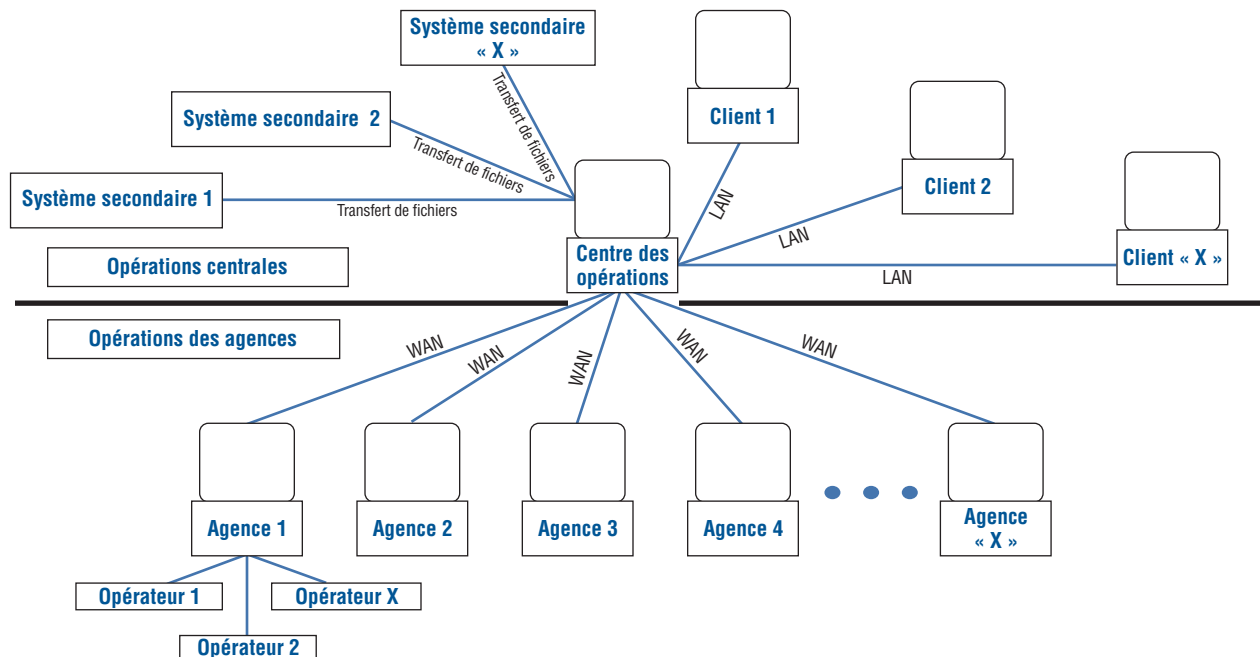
Système secondaire « X »

Système secondaire 2

Système secondaire 1

Transfert de fichiers

Transfert de fichiers

Transfert de fichiers

Client 1

Client 2

Client « X »

LAN

LAN

LAN

Centre des opérations

Opérations centrales

Opérations des agences

WAN

WAN

WAN

WAN

WAN

Agence 1

Agence 2

Agence 3

Agence 4

Agence « X »

Opérateur 1

Opérateur X

Opérateur 2